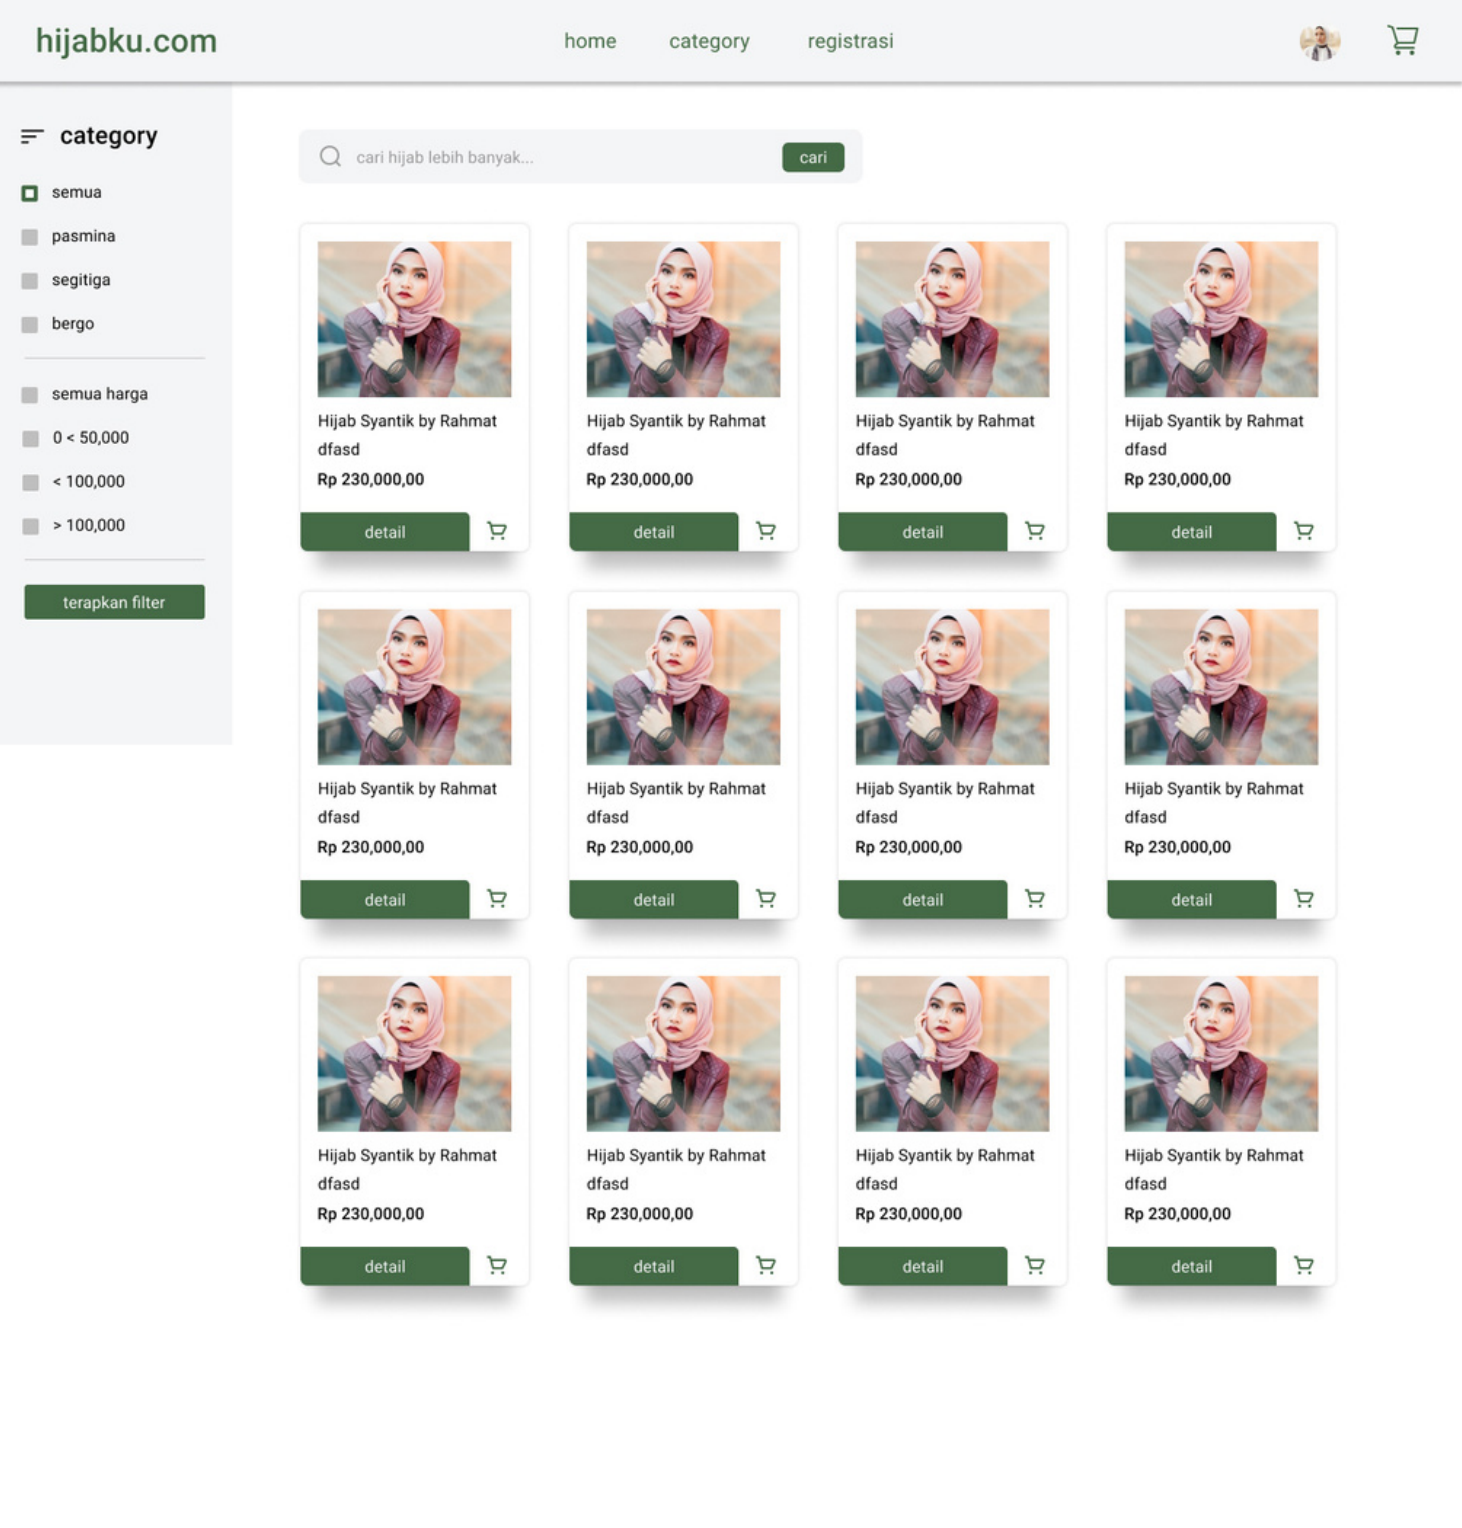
hijabku.com

home category registrasi

category

semua
pasmina
segitiga
bergo

semua harga
0 < 50,000
< 100,000
> 100,000

terapkan filter

cari hijab lebih banyak... cari

Hijab Syantik by Rahmat dfasd
Rp 230,000,00
detail

Hijab Syantik by Rahmat dfasd
Rp 230,000,00
detail

Hijab Syantik by Rahmat dfasd
Rp 230,000,00
detail

Hijab Syantik by Rahmat dfasd
Rp 230,000,00
detail

Hijab Syantik by Rahmat dfasd
Rp 230,000,00
detail

Hijab Syantik by Rahmat dfasd
Rp 230,000,00
detail

Hijab Syantik by Rahmat dfasd
Rp 230,000,00
detail

Hijab Syantik by Rahmat dfasd
Rp 230,000,00
detail

Hijab Syantik by Rahmat dfasd
Rp 230,000,00
detail

Hijab Syantik by Rahmat dfasd
Rp 230,000,00
detail

Hijab Syantik by Rahmat dfasd
Rp 230,000,00
detail

Hijab Syantik by Rahmat dfasd
Rp 230,000,00
detail